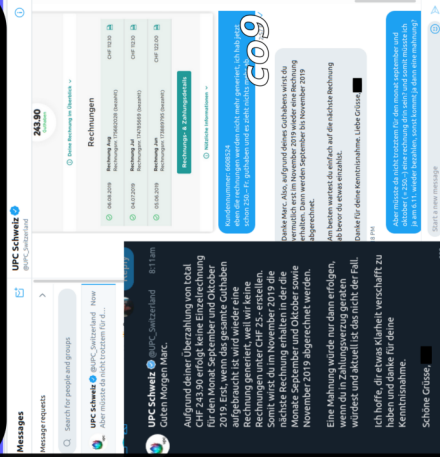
Messages

Message requests

Search for people and groups

UPC Schweiz @UPC_Switzerland · Now
Aber müsste da nicht trotzdem für d...

UPC Schweiz @UPC_Switzerland

UPC Schweiz @UPC_Switzerland 8:11 am
Guten Morgen Marc.

Aufgrund deiner Überzahlung von total CHF 243.90 erfolgt keine Einzelrechnung für den Monat September und Oktober 2019. Da der Betrag gesamthaft aber aufgebraucht ist wird wieder eine Rechnung generiert, weil wir keine Rechnungen unter CHF 25.- erstellen. Somit wirst du im November 2019 die nächste Rechnung erhalten in der die Monate September und Oktober sowie November 2019 abgerechnet werden.

Eine Mahnung würde nur dann erfolgen, wenn du in Zahlungsverzug geraten würdest und aktuell ist das nicht der Fall.

Ich hoffe, dir etwas Klarheit verschafft zu haben und danke für deine Kenntnisnahme.

Schöne Grüsse, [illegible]

243.90
Guthaben

Meine Rechnung im Überblick

Rechnungen

06.08.2019 Rechnung Aug Rechnungsnr.: 175606208 (Gesamt) CHF 102.00
04.07.2019 Rechnung Jul Rechnungsnr.: 174205869 (Gesamt) CHF 102.00
03.06.2019 Rechnung Jun Rechnungsnr.: 172689783 (Gesamt) CHF 102.00

Rechnungs- & Zahlungsdetails

Nützliche Informationen

Kundennummer: 8868524
... keine Rechnung mehr generiert, ich habe ja schon 250.- Fr. guthaben und es zieht nichts ab...

Danke Marc. Also, aufgrund deines Guthabens wirst du effektiv erst im November 2019 wieder eine Rechnung erhalten. Dann werden September bis November 2019 abgerechnet.

Am besten wartest du einfach auf die nächste Rechnung ab bevor du etwas einzahlst.

Danke für deine Kenntnisnahme. Liebe Grüsse, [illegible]

8 PM

Aber müsste da nicht trotzdem für den Monat september und oktober ... eine Rechnung kommen, ... ja am 6.11 wieder bezahlen, sonst kommt ja dann eine Mahnung?

Start a new message